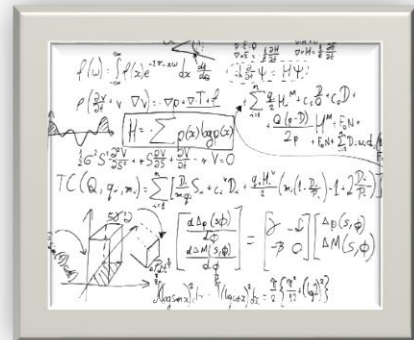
$f(\omega) = \int_{-\infty}^{\infty} f(x) e^{-i\pi\omega x} dx \frac{dy}{dx}$

$\frac{\partial H}{\partial t} \quad \sigma_l M_l$

$\hat{H}\Psi = \hat{H}\Psi$

$\rho\left(\frac{\partial v}{\partial t} + v \cdot \nabla v\right) = -\nabla p + \nabla \cdot T + f$

$\sum_{n=1}^{k} \frac{\theta}{2} H_n^M + c_o \frac{\theta}{2} + C_o D +$

$H = \sum p(x) \log p(x)$

$\frac{Q(p \cdot D)}{2p} \quad H_n^M = F_n N +$

$+ F_n N + \sum_{n=1}^{k} D_n$

$\frac{1}{2}\sigma^2 S^2 \frac{\partial^2 V}{\partial S^2} + rS\frac{\partial V}{\partial S} + \frac{\partial V}{\partial t} - rV = 0$

$TC(Q, q_i, m_i) = \sum_{i=1}^{n} \left[\frac{D_i}{m_i q_i} S_i + c_i D_i + \frac{q_i H_i^M}{2}\left(m_i\left(1 - \frac{D_i}{P_i}\right) - 1 + 2\frac{D_i}{P_i}\right)\right]$

$\begin{bmatrix} \frac{d\Delta p(s,\phi)}{d\phi} \\ \frac{d\Delta M(s,\phi)}{d\phi} \end{bmatrix} = \begin{bmatrix} \partial & -S \\ -\beta & 0 \end{bmatrix} \begin{bmatrix} \Delta p(s,\phi) \\ \Delta M(s,\phi) \end{bmatrix}$

$\int (\cos \sin x)^2 dx \quad \int (\log x)^2 dx = \frac{\pi}{2}\left\{\frac{\pi^2}{12} + (\log 2)^2\right\}$